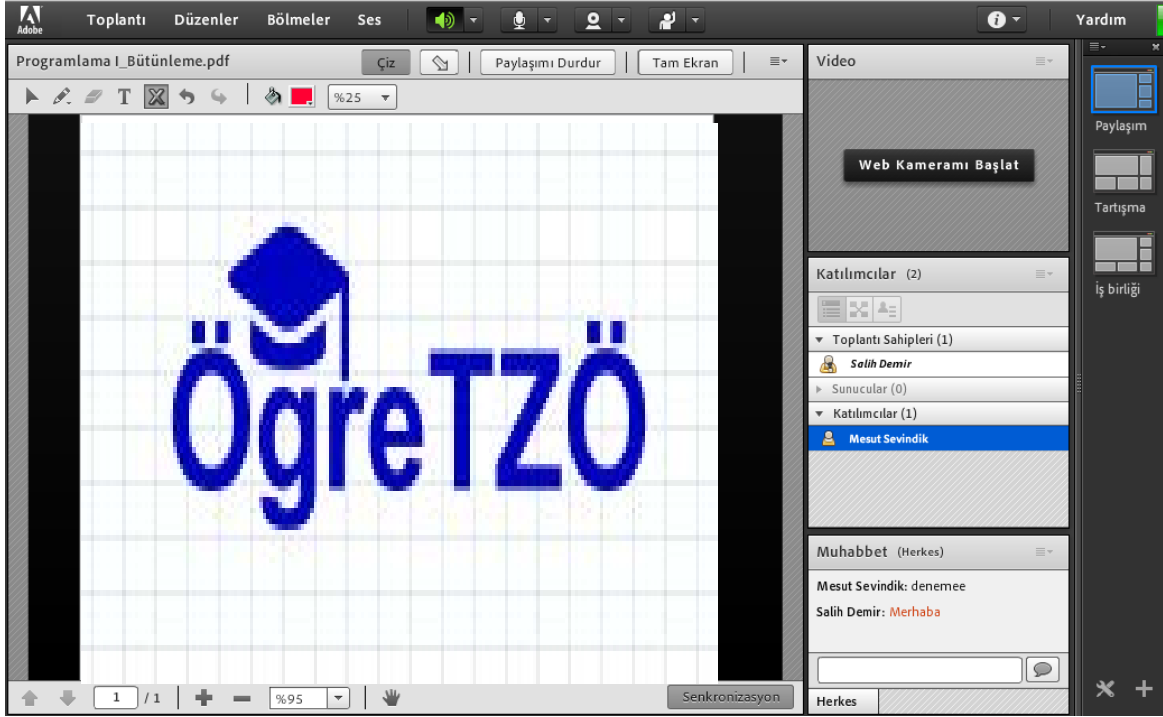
Adobe
Toplantı Düzenler Bölmeler Ses
Yardım

Programlama I_Bütünleme.pdf
Çiz
Paylaşımı Durdur
Tam Ekran
T
%25

ÖgreTZÖ

1 / 1
%95
Senkronizasyon

Video
Web Kameramı Başlat

Katılımcılar (2)
Toplantı Sahipleri (1)
Salih Demir
Sunucular (0)
Katılımcılar (1)
Mesut Sevindik

Muhabbet (Herkes)
Mesut Sevindik: denemee
Salih Demir: Merhaba
Herkes

Paylaşım
Tartışma
İş birliği